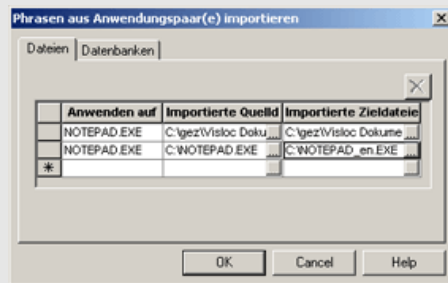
Phrasen aus Anwendungspaar(e) importieren

Dateien | Datenbanken

| | Anwenden auf | Importierte Quelld | Importierte Zieldateie |
|---|---|---|---|
| | NOTEPAD.EXE | C:\gez\Visloc Doku | C:\gez\Visloc Dokume |
| | NOTEPAD.EXE | C:\NOTEPAD.EXE | C:\NOTEPAD_en.EXE |
| * | | | |

OK Cancel Help